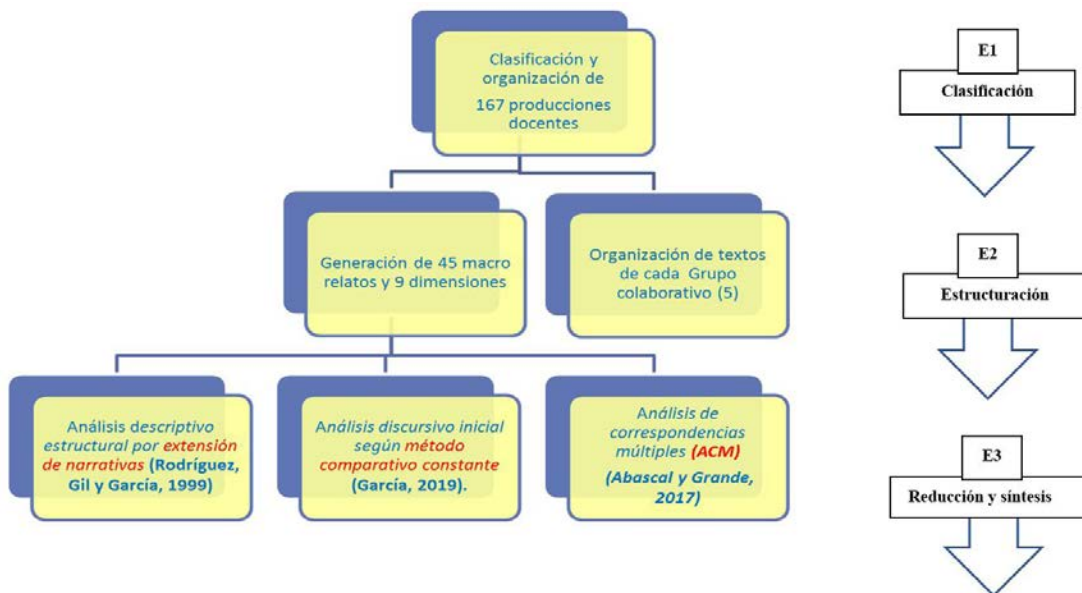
Clasificación y organización de 167 producciones docentes

Generación de 45 macro relatos y 9 dimensiones

Organización de textos de cada Grupo colaborativo (5)

Análisis descriptivo estructural por extensión de narrativas (Rodríguez, Gil y García, 1999)

Análisis discursivo inicial según método comparativo constante (García, 2019).

Análisis de correspondencias múltiples (ACM) (Abascal y Grande, 2017)

E1
Clasificación

E2
Estructuración

E3
Reducción y síntesis